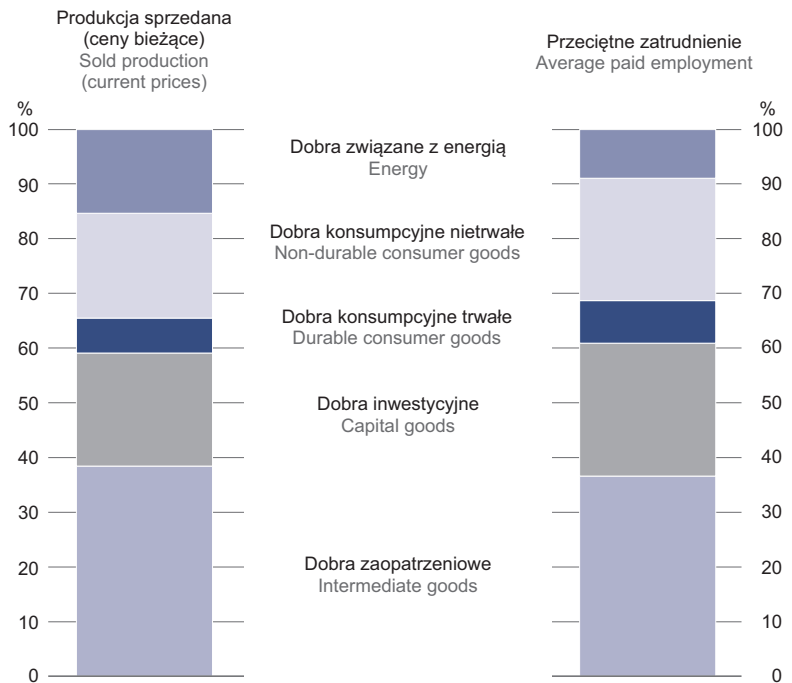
Produkcja sprzedana (ceny bieżące)
Sold production (current prices)

Przeciętne zatrudnienie
Average paid employment

%
100
90
80
70
60
50
40
30
20
10
0

Dobra związane z energią
Energy

Dobra konsumpcyjne nietrwałe
Non-durable consumer goods

Dobra konsumpcyjne trwałe
Durable consumer goods

Dobra inwestycyjne
Capital goods

Dobra zaopatrzeniowe
Intermediate goods

%
100
90
80
70
60
50
40
30
20
10
0